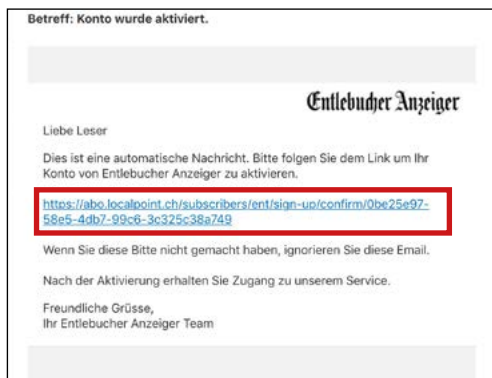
Betreff: Konto wurde aktiviert.

Entlebucher Anzeiger

Liebe Leser

Dies ist eine automatische Nachricht. Bitte folgen Sie dem Link um Ihr Konto von Entlebucher Anzeiger zu aktivieren.

https://abo.localpoint.ch/subscribers/ent/sign-up/confirm/0be25e97-58e5-4db7-99c6-3c325c38a749

Wenn Sie diese Bitte nicht gemacht haben, ignorieren Sie diese Email.

Nach der Aktivierung erhalten Sie Zugang zu unserem Service.

Freundliche Grüsse,
Ihr Entlebucher Anzeiger Team